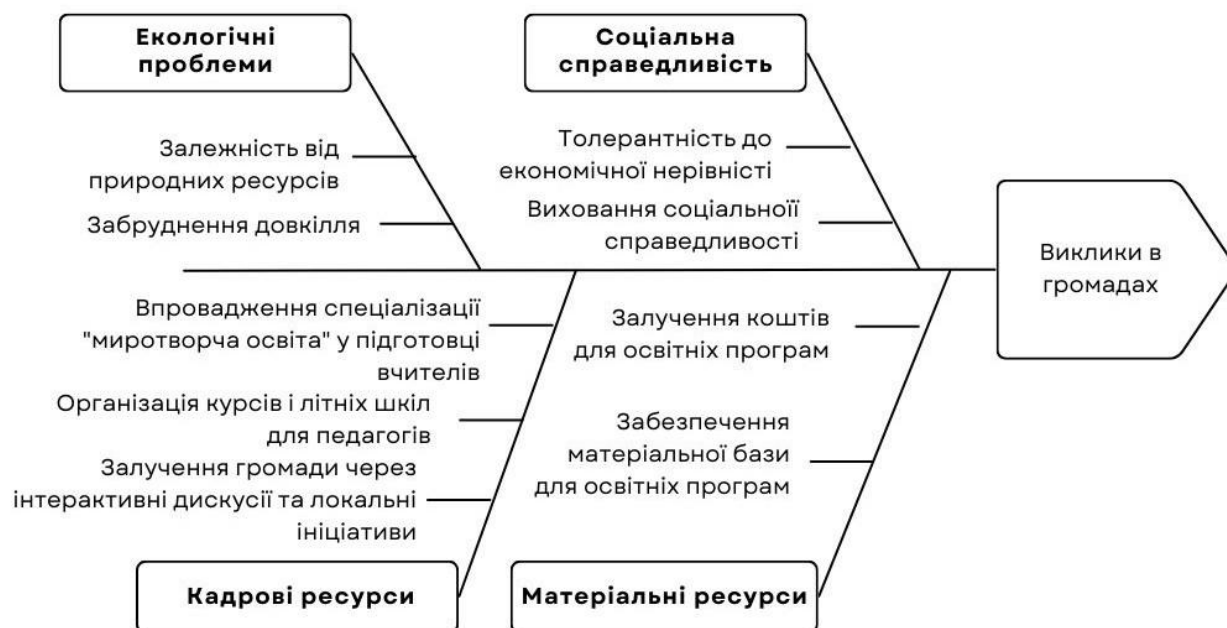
Екологічні проблеми

Залежність від природних ресурсів

Забруднення довкілля

Соціальна справедливість

Толерантність до економічної нерівності

Виховання соціальної справедливості

Виклики в громадах

Впровадження спеціалізації "миротворча освіта" у підготовці вчителів

Організація курсів і літніх шкіл для педагогів

Залучення громади через інтерактивні дискусії та локальні ініціативи

Кадрові ресурси

Залучення коштів для освітніх програм

Забезпечення матеріальної бази для освітніх програм

Матеріальні ресурси